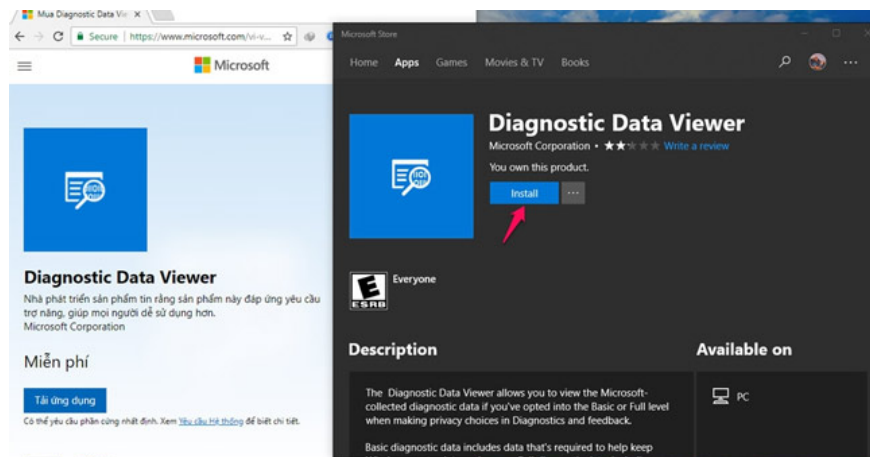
Mua Diagnostic Data Vi ×

Secure | https://www.microsoft.com/vi-v...

Microsoft

Diagnostic Data Viewer

Nhà phát triển sản phẩm tin rằng sản phẩm này đáp ứng yêu cầu trợ năng, giúp mọi người dễ sử dụng hơn.
Microsoft Corporation

Miễn phí

Tải ứng dụng

Có thể yêu cầu phần cứng nhất định. Xem Yêu cầu Hệ thống để biết chi tiết.

Microsoft Store

Home Apps Games Movies & TV Books

Diagnostic Data Viewer

Microsoft Corporation • Write a review

You own this product.

Install

···

Everyone

ESRB

Description

The Diagnostic Data Viewer allows you to view the Microsoft-collected diagnostic data if you've opted into the Basic or Full level when making privacy choices in Diagnostics and feedback.

Basic diagnostic data includes data that's required to help keep

Available on

PC